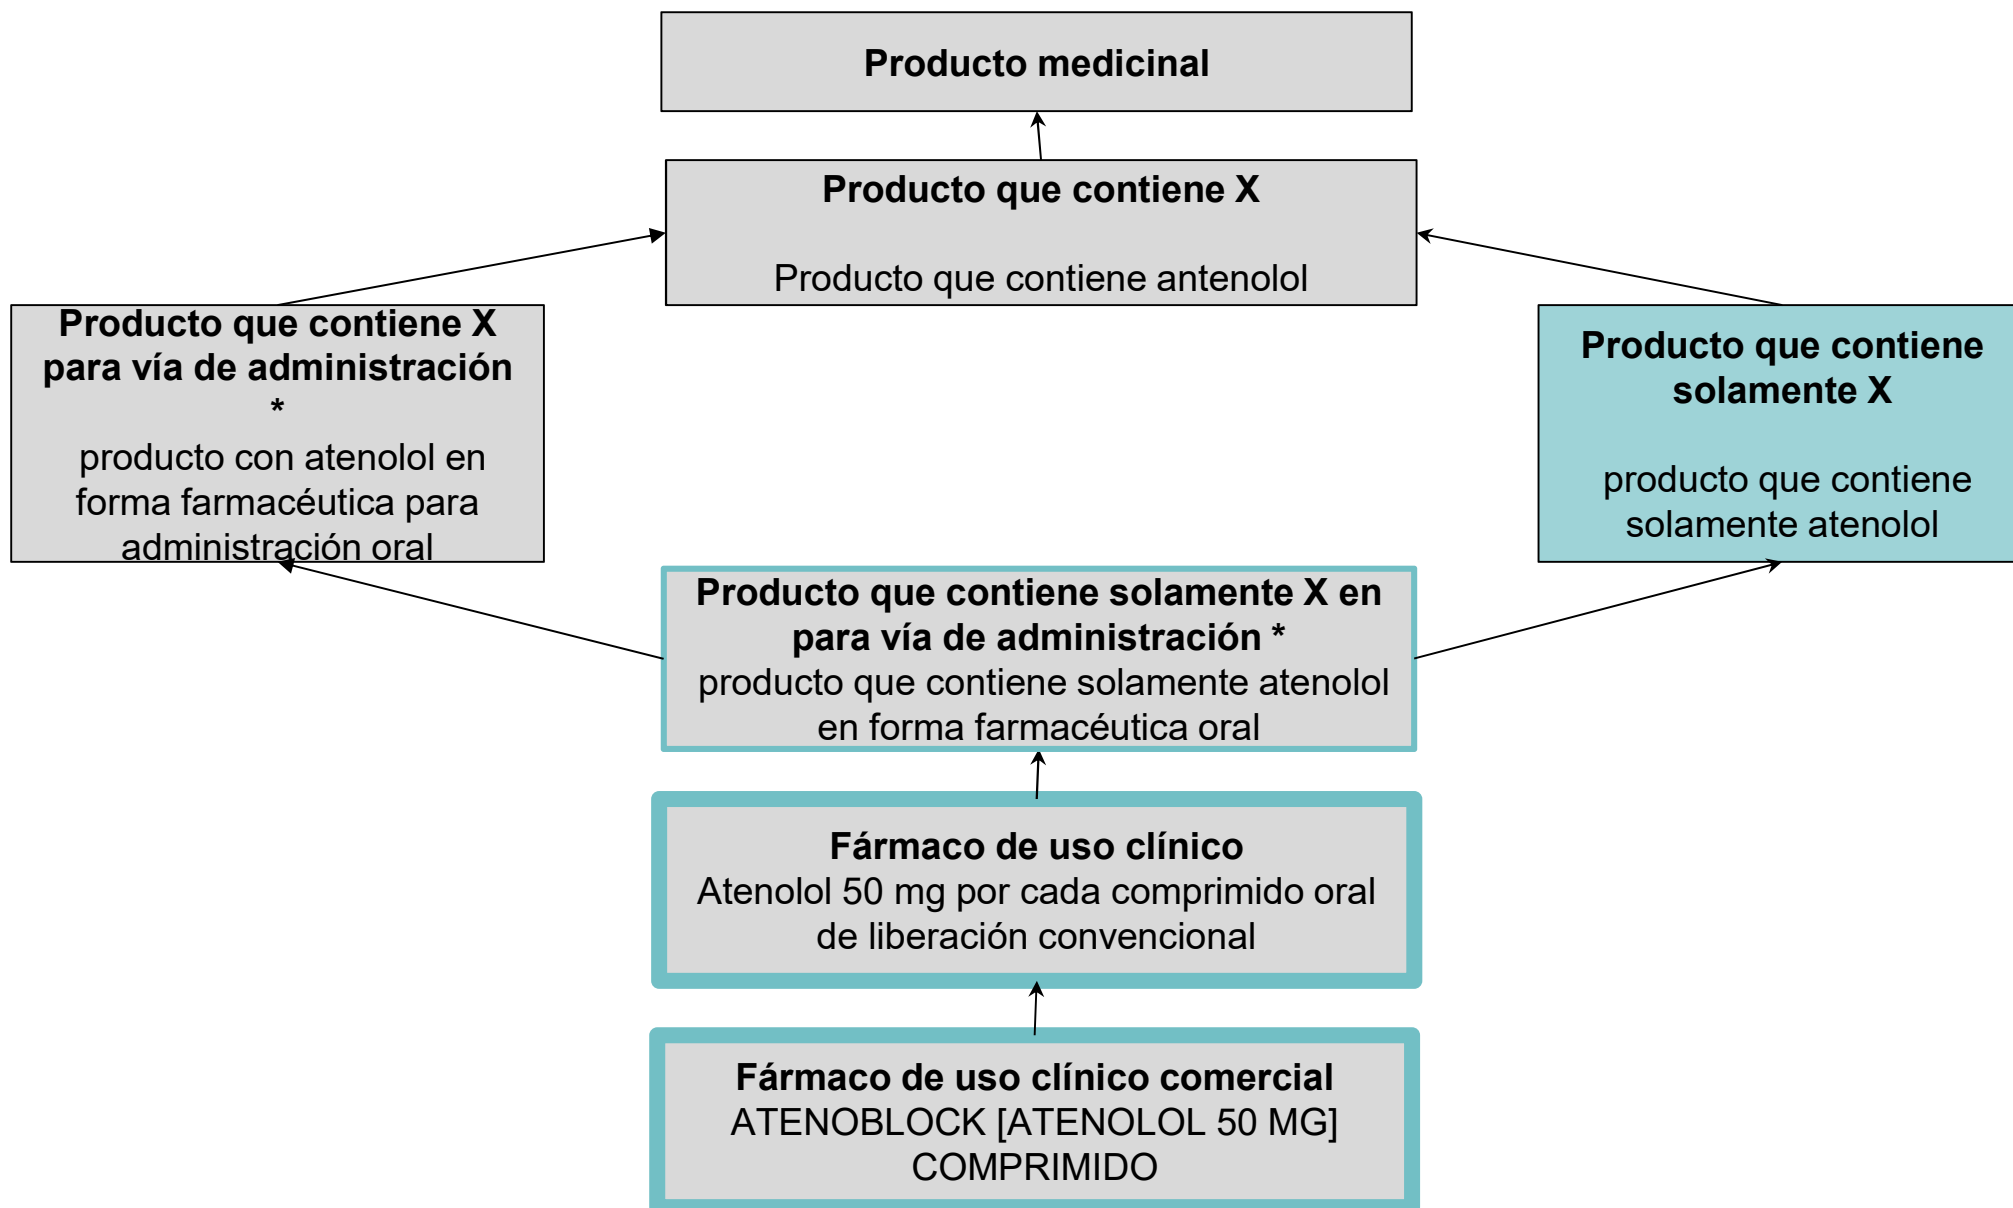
Producto medicinal

Producto que contiene X

Producto que contiene antenolol

Producto que contiene X para vía de administración *

producto con atenolol en forma farmacéutica para administración oral

Producto que contiene solamente X

producto que contiene solamente atenolol

Producto que contiene solamente X en para vía de administración *
producto que contiene solamente atenolol en forma farmacéutica oral

Fármaco de uso clínico
Atenolol 50 mg por cada comprimido oral de liberación convencional

Fármaco de uso clínico comercial
ATENOBLOCK [ATENOLOL 50 MG] COMPRIMIDO